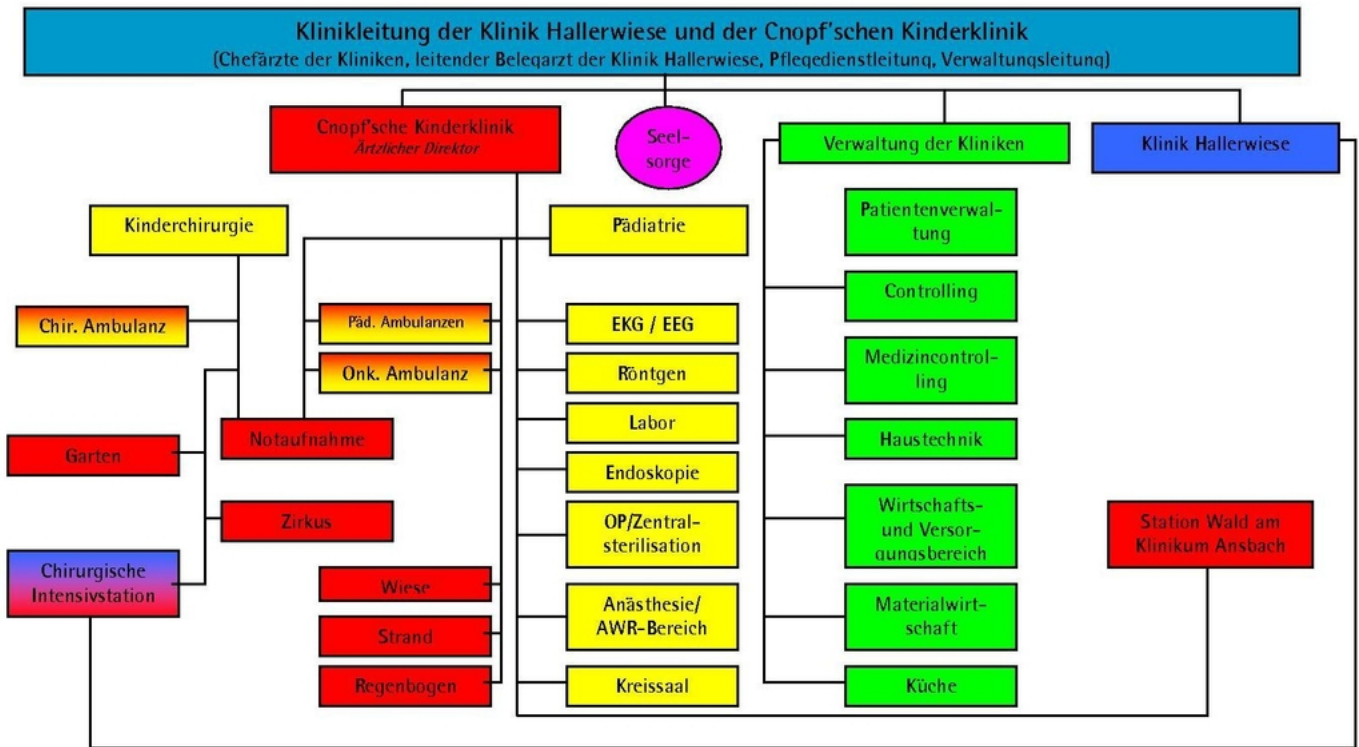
Klinikleitung der Klinik Hallerwiese und der Cnopf'schen Kinderklinik
(Chefärzte der Kliniken, leitender Belegarzt der Klinik Hallerwiese, Pflegedienstleitung, Verwaltungsleitung)

Cnopf'sche Kinderklinik
Ärztlicher Direktor

Seelsorge

Verwaltung der Kliniken

Klinik Hallerwiese

Kinderchirurgie

Pädiatrie

Patientenverwaltung

Controlling

Medizincontrolling

Haustechnik

Wirtschafts- und Versorgungsbereich

Materialwirtschaft

Küche

Chir. Ambulanz

Päd. Ambulanzen

Onk. Ambulanz

EKG / EEG

Röntgen

Labor

Endoskopie

OP/Zentralsterilisation

Anästhesie/ AWR-Bereich

Kreissaal

Garten

Notaufnahme

Zirkus

Chirurgische Intensivstation

Wiese

Strand

Regenbogen

Station Wald am Klinikum Ansbach